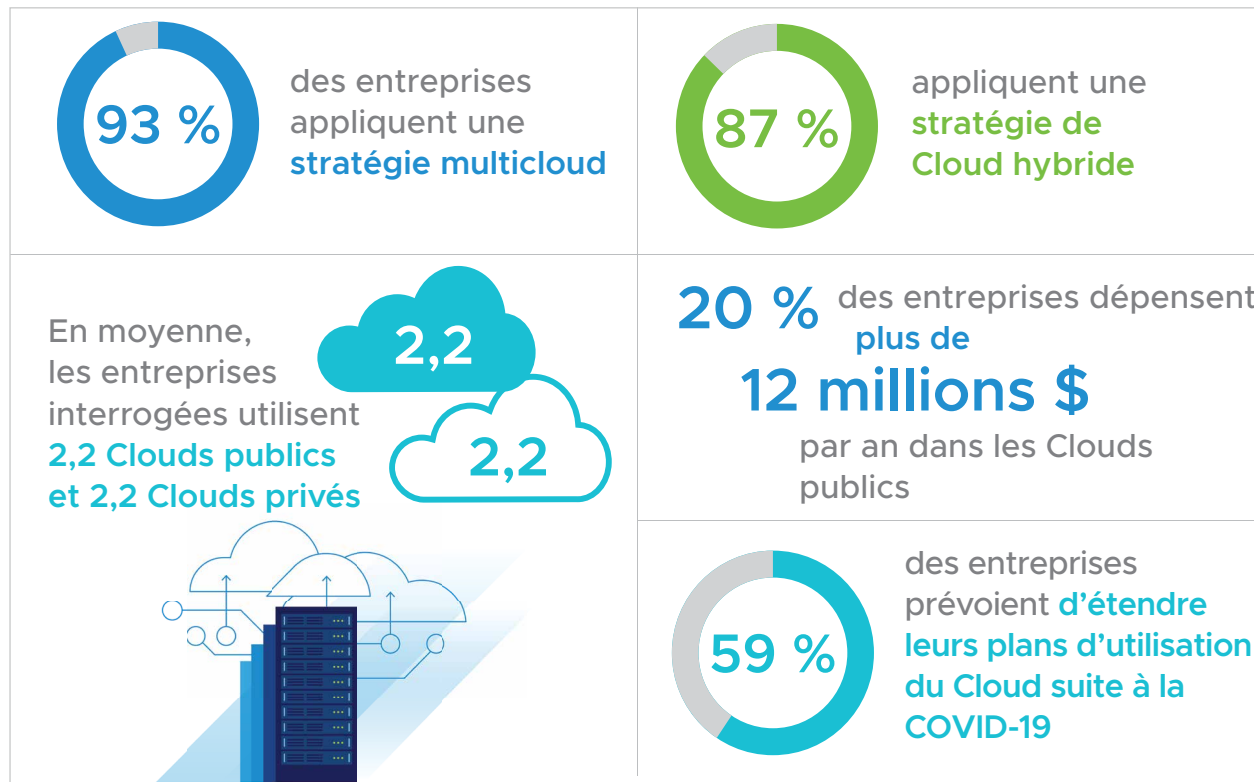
93 %

des entreprises appliquent une stratégie multicloud

87 %

appliquent une stratégie de Cloud hybride

En moyenne, les entreprises interrogées utilisent 2,2 Clouds publics et 2,2 Clouds privés

2,2

2,2

20 % des entreprises dépensent plus de 12 millions $ par an dans les Clouds publics

59 %

des entreprises prévoient d'étendre leurs plans d'utilisation du Cloud suite à la COVID-19